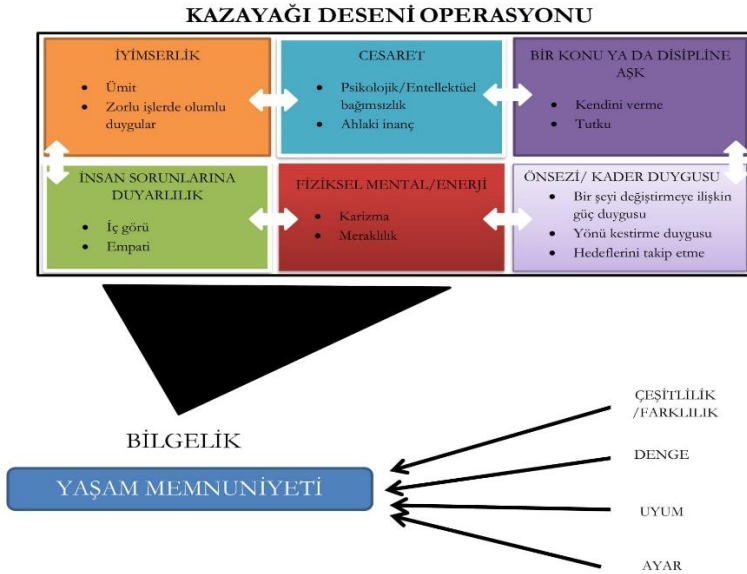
KAZAYAĞI DESENİ OPERASYONU

İYİMSERLİK
- Ümit
- Zorlu işlerde olumlu duygular

CESARET
- Psikolojik/Entellektüel bağımsızlık
- Ahlaki inanç

BİR KONU YA DA DİSİPLİNE AŞK
- Kendini verme
- Tutku

İNSAN SORUNLARINA DUYARLILIK
- İç görü
- Empati

FİZİKSEL MENTAL/ENERJİ
- Karizma
- Meraklılık

ÖNSEZİ/ KADER DUYGUSU
- Bir şeyi değiştirmeye ilişkin güç duygusu
- Yönü kestirme duygusu
- Hedeflerini takip etme

BİLGELİK

YAŞAM MEMNUNİYETİ

ÇEŞİTLİLİK /FARKLILIK

DENGE

UYUM

AYAR